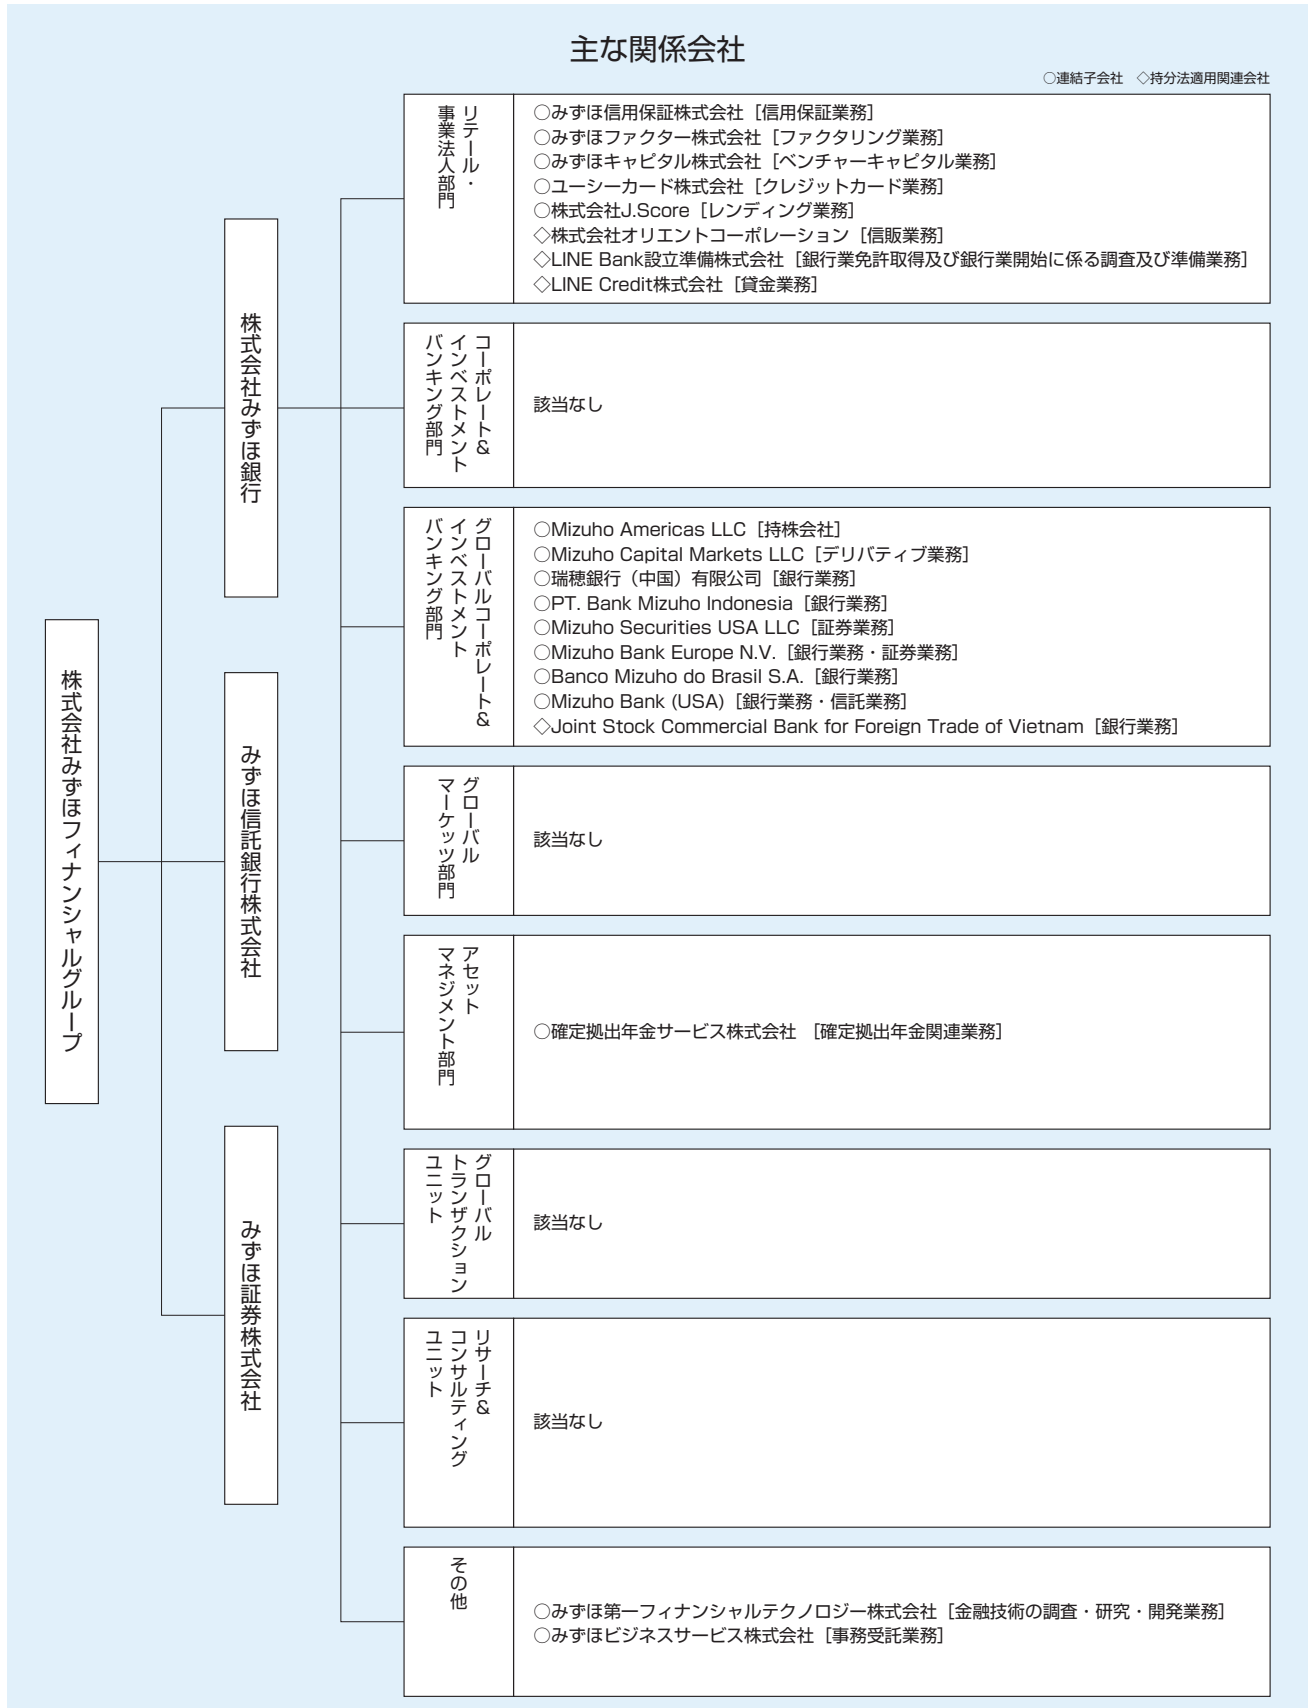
主な関係会社

○連結子会社　◇持分法適用関連会社

株式会社みずほフィナンシャルグループ

株式会社みずほ銀行

みずほ信託銀行株式会社

みずほ証券株式会社

リテール・事業法人部門

○みずほ信用保証株式会社［信用保証業務］
○みずほファクター株式会社［ファクタリング業務］
○みずほキャピタル株式会社［ベンチャーキャピタル業務］
○ユーシーカード株式会社［クレジットカード業務］
○株式会社J.Score［レンディング業務］
◇株式会社オリエントコーポレーション［信販業務］
◇LINE Bank設立準備株式会社［銀行業免許取得及び銀行業開始に係る調査及び準備業務］
◇LINE Credit株式会社［貸金業務］

コーポレート&インベストメントバンキング部門

該当なし

グローバルコーポレート&インベストメントバンキング部門

○Mizuho Americas LLC［持株会社］
○Mizuho Capital Markets LLC［デリバティブ業務］
○瑞穂銀行（中国）有限公司［銀行業務］
○PT. Bank Mizuho Indonesia［銀行業務］
○Mizuho Securities USA LLC［証券業務］
○Mizuho Bank Europe N.V.［銀行業務・証券業務］
○Banco Mizuho do Brasil S.A.［銀行業務］
○Mizuho Bank (USA)［銀行業務・信託業務］
◇Joint Stock Commercial Bank for Foreign Trade of Vietnam［銀行業務］

グローバルマーケッツ部門

該当なし

アセットマネジメント部門

○確定拠出年金サービス株式会社　［確定拠出年金関連業務］

グローバルトランザクションユニット

該当なし

リサーチ&コンサルティングユニット

該当なし

その他

○みずほ第一フィナンシャルテクノロジー株式会社［金融技術の調査・研究・開発業務］
○みずほビジネスサービス株式会社［事務受託業務］